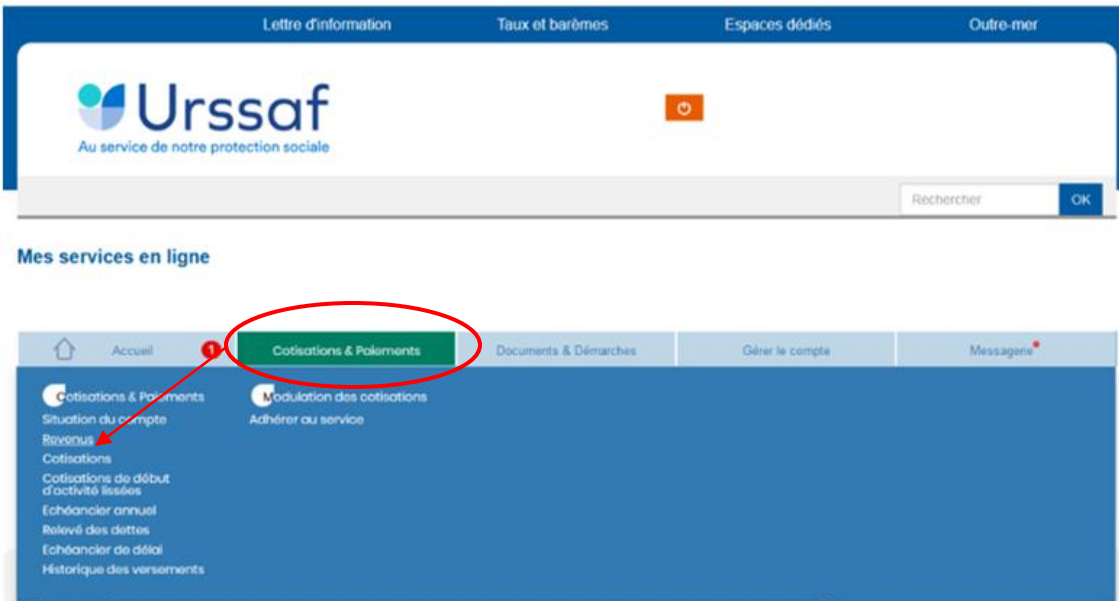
Lettre d'information
Taux et barèmes
Espaces dédiés
Outre-mer

Urssaf
Au service de notre protection sociale

Rechercher
OK

Mes services en ligne

Accueil
1
Cotisations & Paiements
Documents & Démarches
Gérer le compte
Messagerie

Cotisations & Paiements
Situation du compte
Revenus
Cotisations
Cotisations de début d'activité lissées
Echéancier annuel
Relevé des dettes
Echéancier de délai
Historique des versements

Modulation des cotisations
Adhérer au service